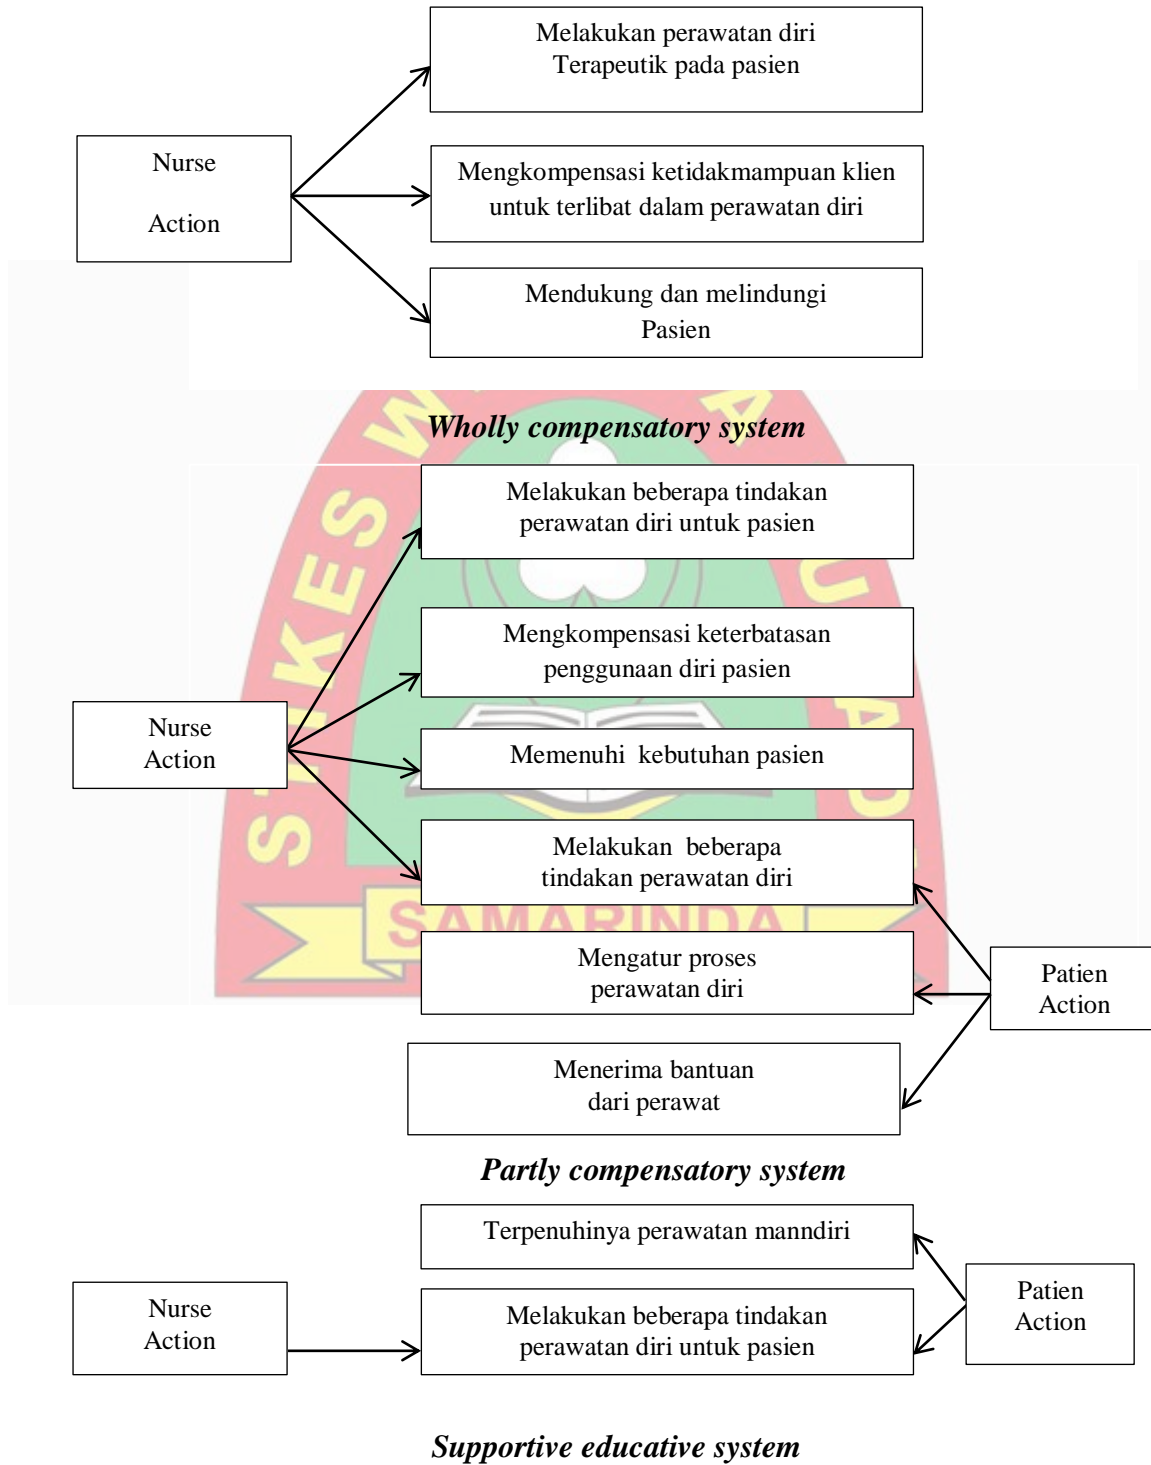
Nurse

Action

Melakukan perawatan diri Terapeutik pada pasien

Mengkompensasi ketidakmampuan klien untuk terlibat dalam perawatan diri

Mendukung dan melindungi Pasien

*Wholly compensatory system*

Nurse Action

Melakukan beberapa tindakan perawatan diri untuk pasien

Mengkompensasi keterbatasan penggunaan diri pasien

Memenuhi kebutuhan pasien

Melakukan beberapa tindakan perawatan diri

Mengatur proses perawatan diri

Menerima bantuan dari perawat

Patien Action

SAMARINDA

*Partly compensatory system*

Nurse Action

Terpenuhinya perawatan manndiri

Melakukan beberapa tindakan perawatan diri untuk pasien

Patien Action

*Supportive educative system*